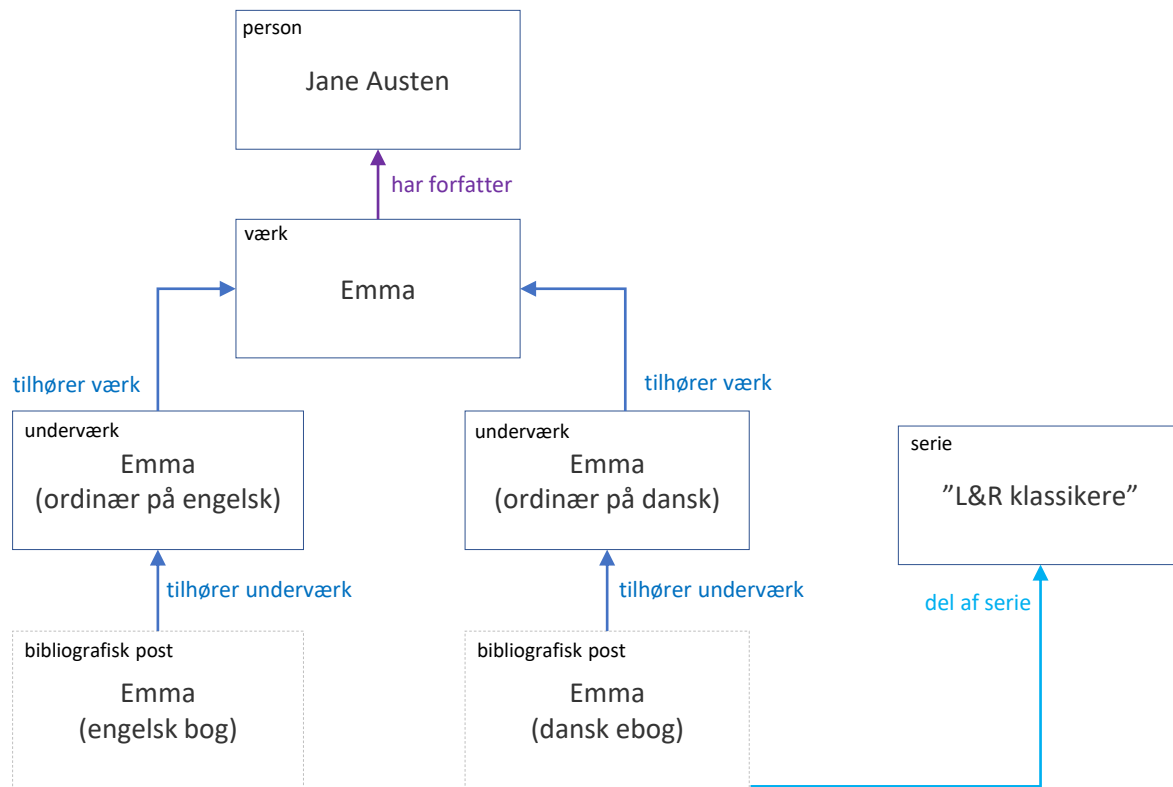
person
Jane Austen

har forfatter

værk
Emma

tilhører værk

tilhører værk

underværk
Emma
(ordinær på engelsk)

underværk
Emma
(ordinær på dansk)

serie
”L&R klassikere”

tilhører underværk

tilhører underværk

del af serie

bibliografisk post
Emma
(engelsk bog)

bibliografisk post
Emma
(dansk ebog)